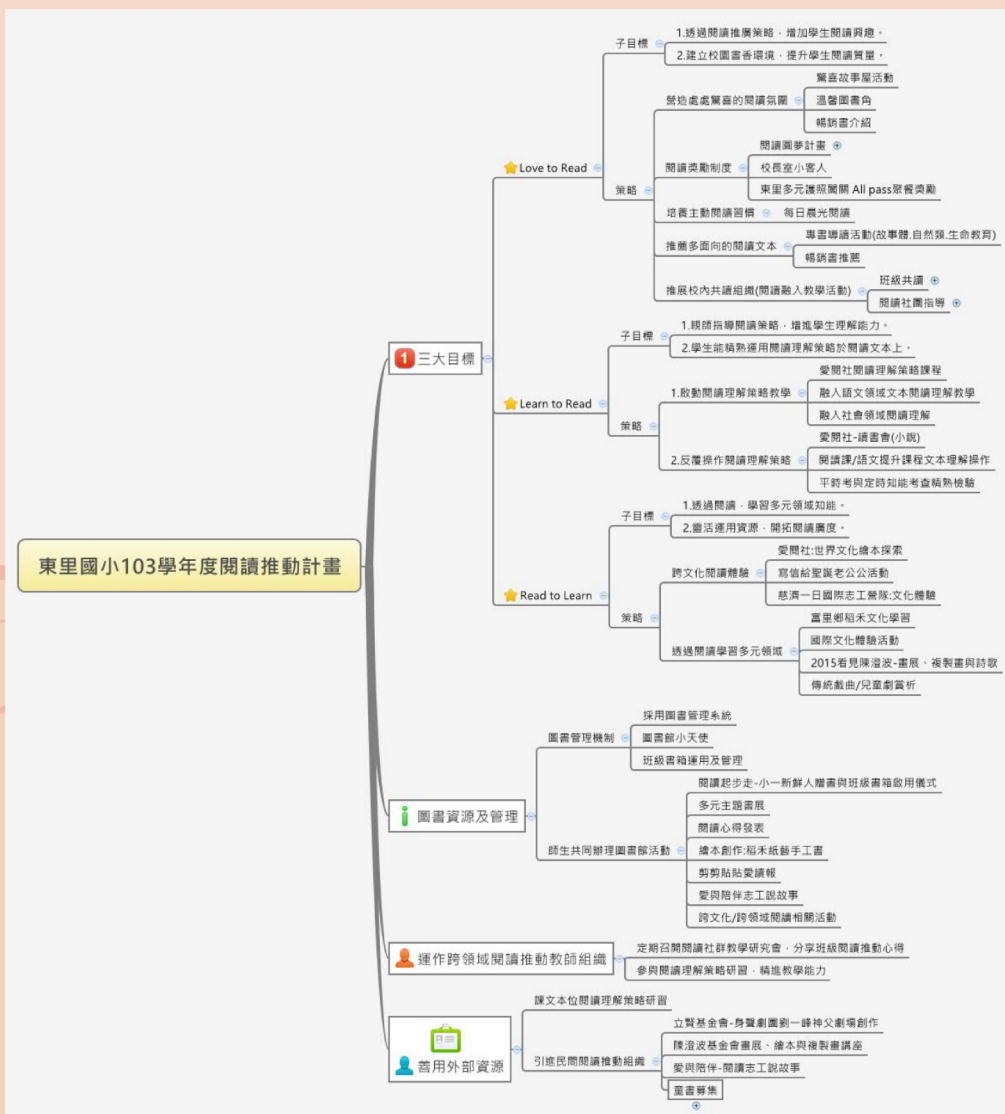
東里國小103學年度閱讀推動計畫

1 三大目標

Love to Read
子目標
1.透過閱讀推廣策略，增加學生閱讀興趣。
2.建立校園書香環境，提升學生閱讀質量。
策略
營造處處驚喜的閱讀氛圍
驚喜故事屋活動
溫馨圖書角
暢銷書介紹
閱讀獎勵制度
閱讀圓夢計畫
校長室小客人
東里多元護照闖關 All pass聚餐獎勵
培養主動閱讀習慣
每日晨光閱讀
推薦多面向的閱讀文本
專書導讀活動(故事體,自然類,生命教育)
暢銷書推薦
推展校內共讀組織(閱讀融入教學活動)
班級共讀
閱讀社團指導

Learn to Read
子目標
1.親師指導閱讀策略，增進學生理解能力。
2.學生能精熟運用閱讀理解策略於閱讀文本上。
策略
1.啟動閱讀理解策略教學
愛閱社閱讀理解策略課程
融入語文領域文本閱讀理解教學
融入社會領域閱讀理解
2.反覆操作閱讀理解策略
愛閱社-讀書會(小說)
閱讀課/語文提升課程文本理解操作
平時考與定時知能考查精熟檢驗

Read to Learn
子目標
1.透過閱讀，學習多元領域知能。
2.靈活運用資源，開拓閱讀廣度。
策略
跨文化閱讀體驗
愛閱社:世界文化繪本探索
寫信給聖誕老公公活動
慈濟一日國際志工營隊:文化體驗
透過閱讀學習多元領域
富里鄉稻禾文化學習
國際文化體驗活動
2015看見陳澄波-畫展、複製畫與詩歌
傳統戲曲/兒童劇賞析

圖書資源及管理
圖書管理機制
採用圖書管理系統
圖書館小天使
班級書箱運用及管理
師生共同辦理圖書館活動
閱讀起步走-小一新鮮人贈書與班級書箱啟用儀式
多元主題書展
閱讀心得發表
繪本創作:稻禾紙藝手工書
剪剪貼貼愛讀報
愛與陪伴志工說故事
跨文化/跨領域閱讀相關活動

運作跨領域閱讀推動教師組織
定期召開閱讀社群教學研究會，分享班級閱讀推動心得
參與閱讀理解策略研習，精進教學能力

善用外部資源
課文本位閱讀理解策略研習
引進民間閱讀推動組織
立賢基金會-身聲劇團劉一峰神父劇場創作
陳澄波基金會畫展、繪本與複製畫講座
愛與陪伴-閱讀志工說故事
童書募集